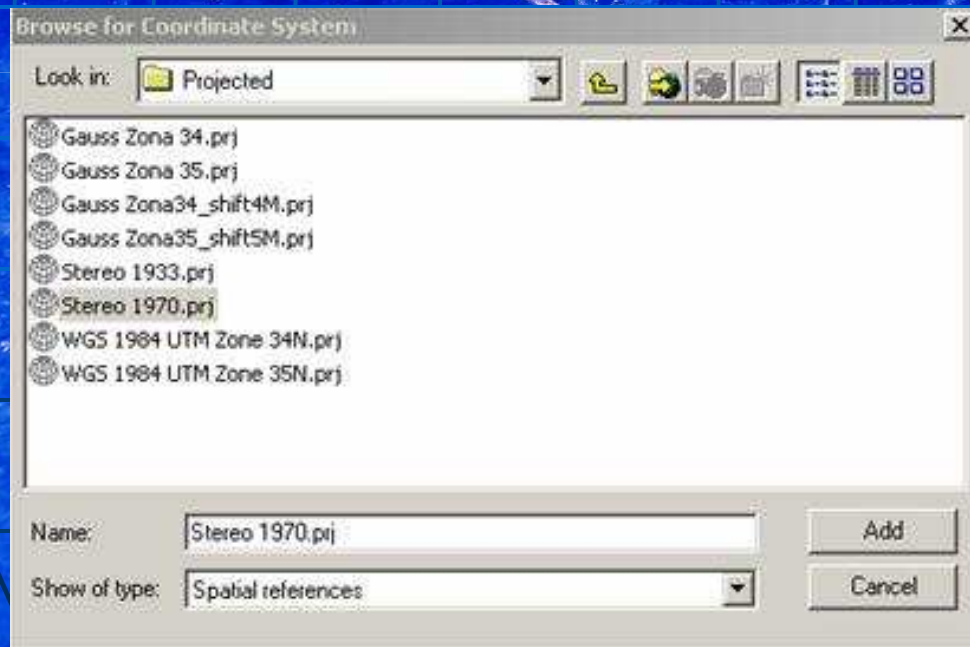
Browse for Coordinate System

Look in: Projected

Gauss Zona 34.prj
Gauss Zona 35.prj
Gauss Zona34_shift4M.prj
Gauss Zona35_shift5M.prj
Stereo 1933.prj
Stereo 1970.prj
WGS 1984 UTM Zone 34N.prj
WGS 1984 UTM Zone 35N.prj

Name: Stereo 1970.prj
Add
Show of type: Spatial references
Cancel